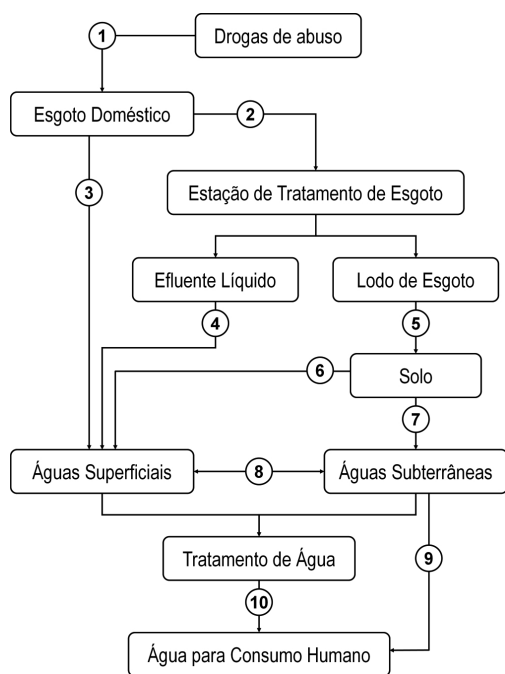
1
Drogas de abuso
Esgoto Doméstico
2
3
Estação de Tratamento de Esgoto
Efluente Líquido
Lodo de Esgoto
4
5
6
Solo
7
Águas Superficiais
8
Águas Subterrâneas
Tratamento de Água
9
10
Água para Consumo Humano